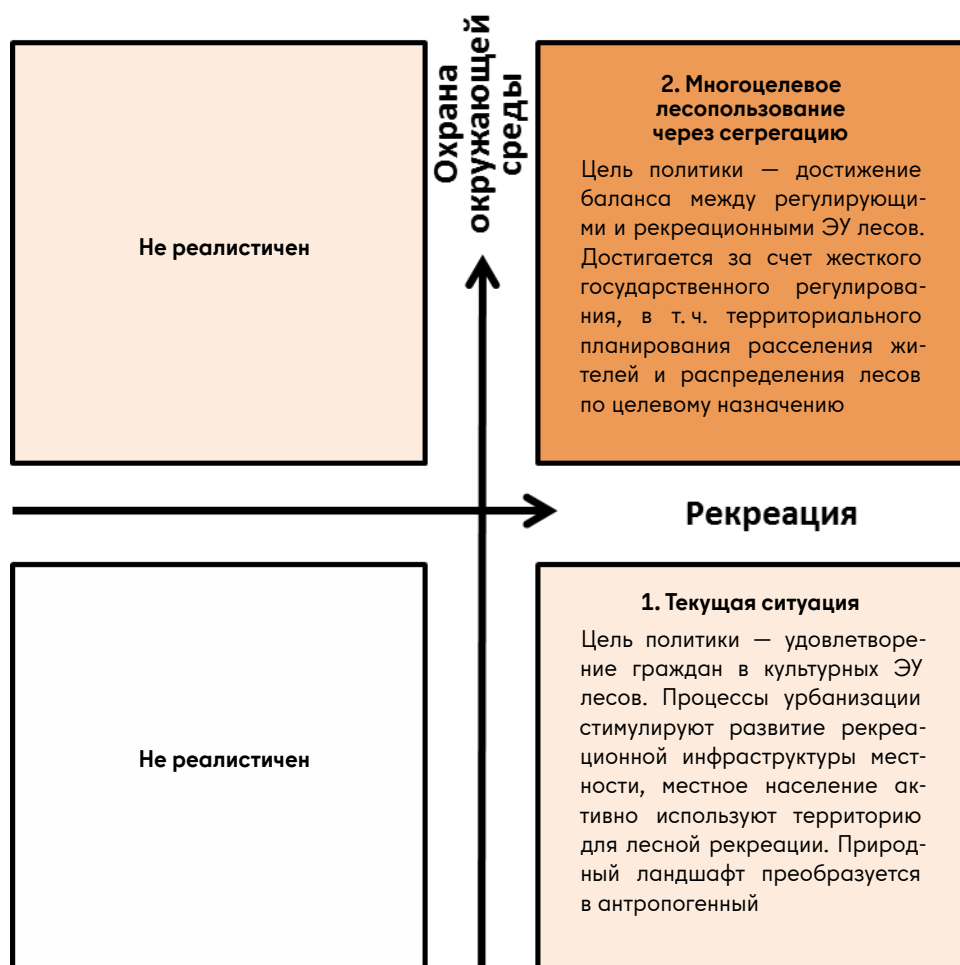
Охрана окружающей среды

Не реалистичен

2. Многоцелевое лесопользование через сегрегацию

Цель политики — достижение баланса между регулирующими и рекреационными ЭУ лесов. Достигается за счет жесткого государственного регулирования, в т. ч. территориального планирования расселения жителей и распределения лесов по целевому назначению

Рекреация

Не реалистичен

1. Текущая ситуация

Цель политики — удовлетворение граждан в культурных ЭУ лесов. Процессы урбанизации стимулируют развитие рекреационной инфраструктуры местности, местное население активно используют территорию для лесной рекреации. Природный ландшафт преобразуется в антропогенный